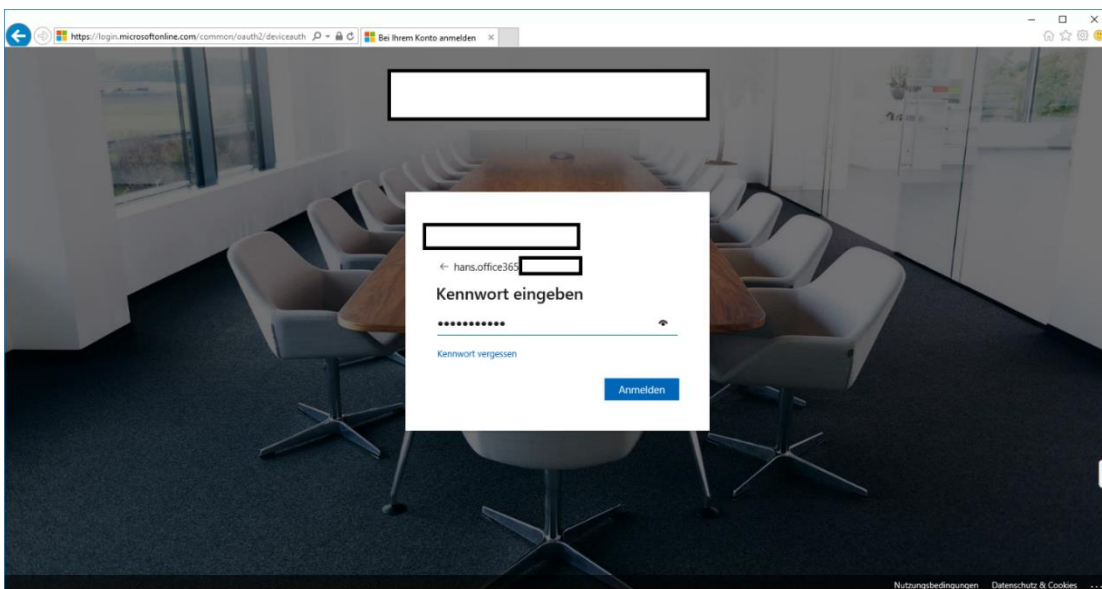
https://login.microsoftonline.com/common/oauth2/deviceauth

Bei Ihrem Konto anmelden

← hans.office365

Kennwort eingeben

•••••••••••

Kennwort vergessen

Anmelden

Nutzungsbedingungen Datenschutz & Cookies ...